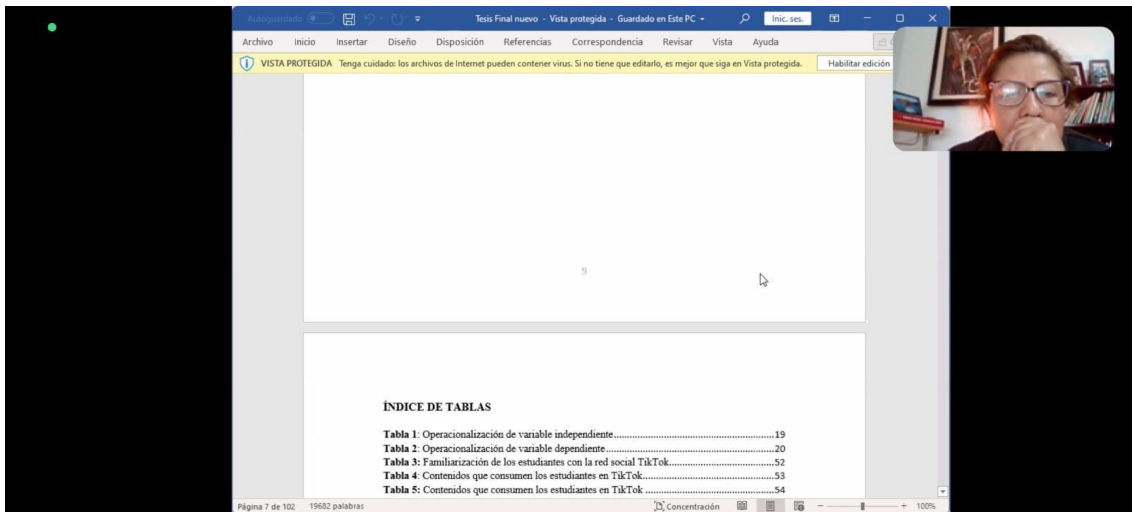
Autoguardado Tesis Final nuevo - Vista protegida - Guardado en Este PC Inic. ses.

Archivo Inicio Insertar Diseño Disposición Referencias Correspondencia Revisar Vista Ayuda

VISTA PROTEGIDA Tenga cuidado: los archivos de Internet pueden contener virus. Si no tiene que editarlo, es mejor que siga en Vista protegida. Habilitar edición

9

ÍNDICE DE TABLAS

**Tabla 1**: Operacionalización de variable independiente.............................................19
**Tabla 2**: Operacionalización de variable dependiente..............................................20
**Tabla 3:** Familiarización de los estudiantes con la red social TikTok.......................52
**Tabla 4**: Contenidos que consumen los estudiantes en TikTok.................................53
**Tabla 5:** Contenidos que consumen los estudiantes en TikTok ................................54

Página 7 de 102 19682 palabras Concentración 100%